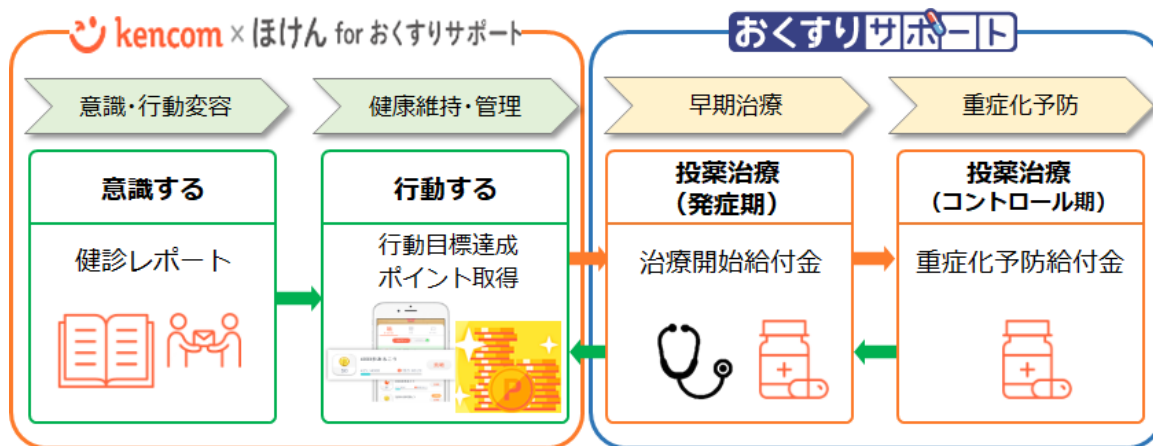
kencom × ほけん for おくすりサポート

おくすりサポート

意識・行動変容

健康維持・管理

早期治療

重症化予防

意識する

健診レポート

行動する

行動目標達成
ポイント取得

投薬治療
（発症期）

治療開始給付金

投薬治療
（コントロール期）

重症化予防給付金